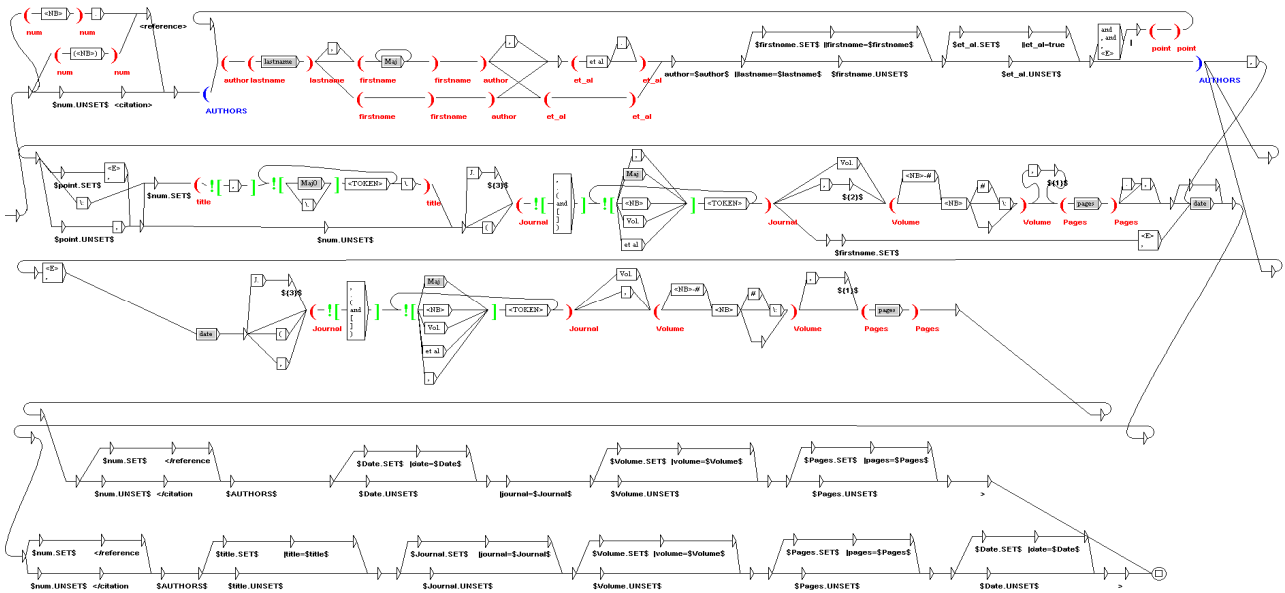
<NB>
.
num
num
<reference>
(<NB>)
num
num
$num.UNSET$ <citation>
AUTHORS
author lastname
lastname
,
lastname
Maj
firstname
firstname
author
,
et al
,
et_al
et_al
author=$author$
firstname
firstname
author
et_al
et_al
$firstname.SET$ |firstname=$firstname$
|lastname=$lastname$
$firstname.UNSET$
$et_al.SET$ |et_al=true
$et_al.UNSET$
and
, and
,
<E>
|
—
point
point
AUTHORS
,
<E>
,
$point.SET$
\.
$num.SET$
title
,
MajO
\.
<TOKEN>
\.
title
,
$point.UNSET$
$num.UNSET$
J.
${3}$
(
Journal
,
(
and
[
]
)
,
Maj
<NB>
Vol.
et al
<TOKEN>
Journal
Vol.
,
${2}$
Volume
<NB>-#
<NB>
#
\.
Volume
,
${1}$
Pages
pages
Pages
.
,
date
<E>
,
$firstnome.SET$
<E>
,
date
J.
${3}$
(
,
Journal
,
(
and
[
]
)
Maj
<NB>
Vol.
et al
,
<TOKEN>
Journal
Vol.
,
Volume
<NB>-#
<NB>
#
\.
Volume
,
${1}$
Pages
pages
Pages
$num.SET$ </reference
$num.UNSET$ </citation
$AUTHORS$
$Date.SET$ |date=$Date$
$Date.UNSET$
|journal=$Journal$
$Volume.SET$ |volume=$Volume$
$Volume.UNSET$
$Pages.SET$ |pages=$Pages$
$Pages.UNSET$
>
$num.SET$ </reference
$num.UNSET$ </citation
$AUTHORS$
$title.SET$ |title=$title$
$title.UNSET$
$Journal.SET$ |journal=$Journal$
$Journal.UNSET$
$Volume.SET$ |volume=$Volume$
$Volume.UNSET$
$Pages.SET$ |pages=$Pages$
$Pages.UNSET$
$Date.SET$ |date=$Date$
$Date.UNSET$
>